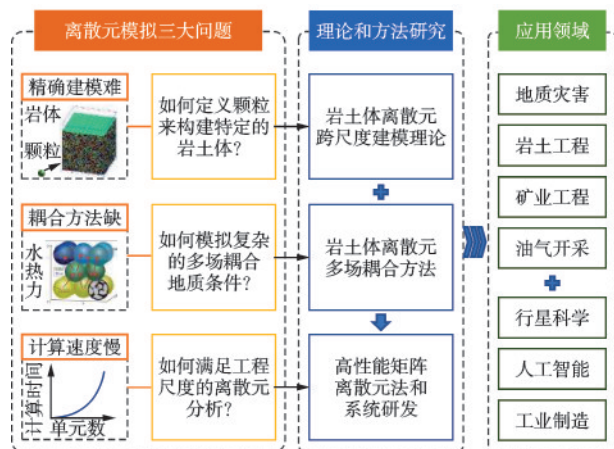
离散元模拟三大问题

精确建模难
岩体
颗粒

如何定义颗粒来构建特定的岩土体？

耦合方法缺
水
热
力

如何模拟复杂的多场耦合地质条件？

计算速度慢
计算时间
单元数

如何满足工程尺度的离散元分析？

理论和方法研究

岩土体离散元跨尺度建模理论

岩土体离散元多场耦合方法

高性能矩阵离散元法和系统研发

应用领域

地质灾害

岩土工程

矿业工程

油气开采

行星科学

人工智能

工业制造